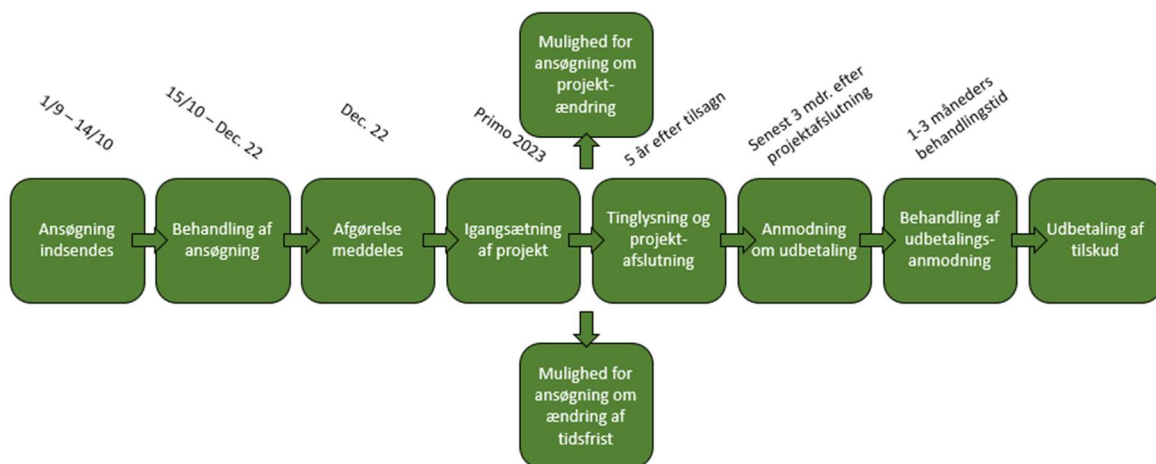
Mulighed for ansøgning om projekt-ændring

1/9 – 14/10

15/10 – Dec. 22

Dec. 22

Primo 2023

5 år efter tilsagn

Senest 3 mdr. efter projektafslutning

1-3 måneders behandlingstid

Ansøgning indsendes

Behandling af ansøgning

Afgørelse meddeles

Igangsætning af projekt

Tinglysning og projekt-afslutning

Anmodning om udbetaling

Behandling af udbetalings-anmodning

Udbetaling af tilskud

Mulighed for ansøgning om ændring af tidsfrist